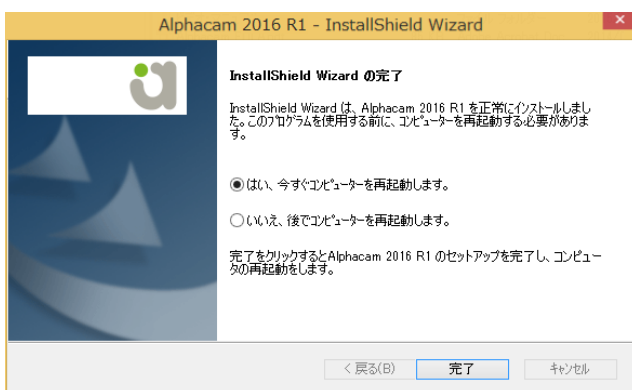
Alphacam 2016 R1 - InstallShield Wizard

InstallShield Wizard の完了

InstallShield Wizard は、Alphacam 2016 R1 を正常にインストールしました。このプログラムを使用する前に、コンピューターを再起動する必要があります。

◉はい、今すぐコンピューターを再起動します。

○いいえ、後でコンピューターを再起動します。

完了をクリックするとAlphacam 2016 R1 のセットアップを完了し、コンピュータの再起動をします。

< 戻る(B)
完了
キャンセル